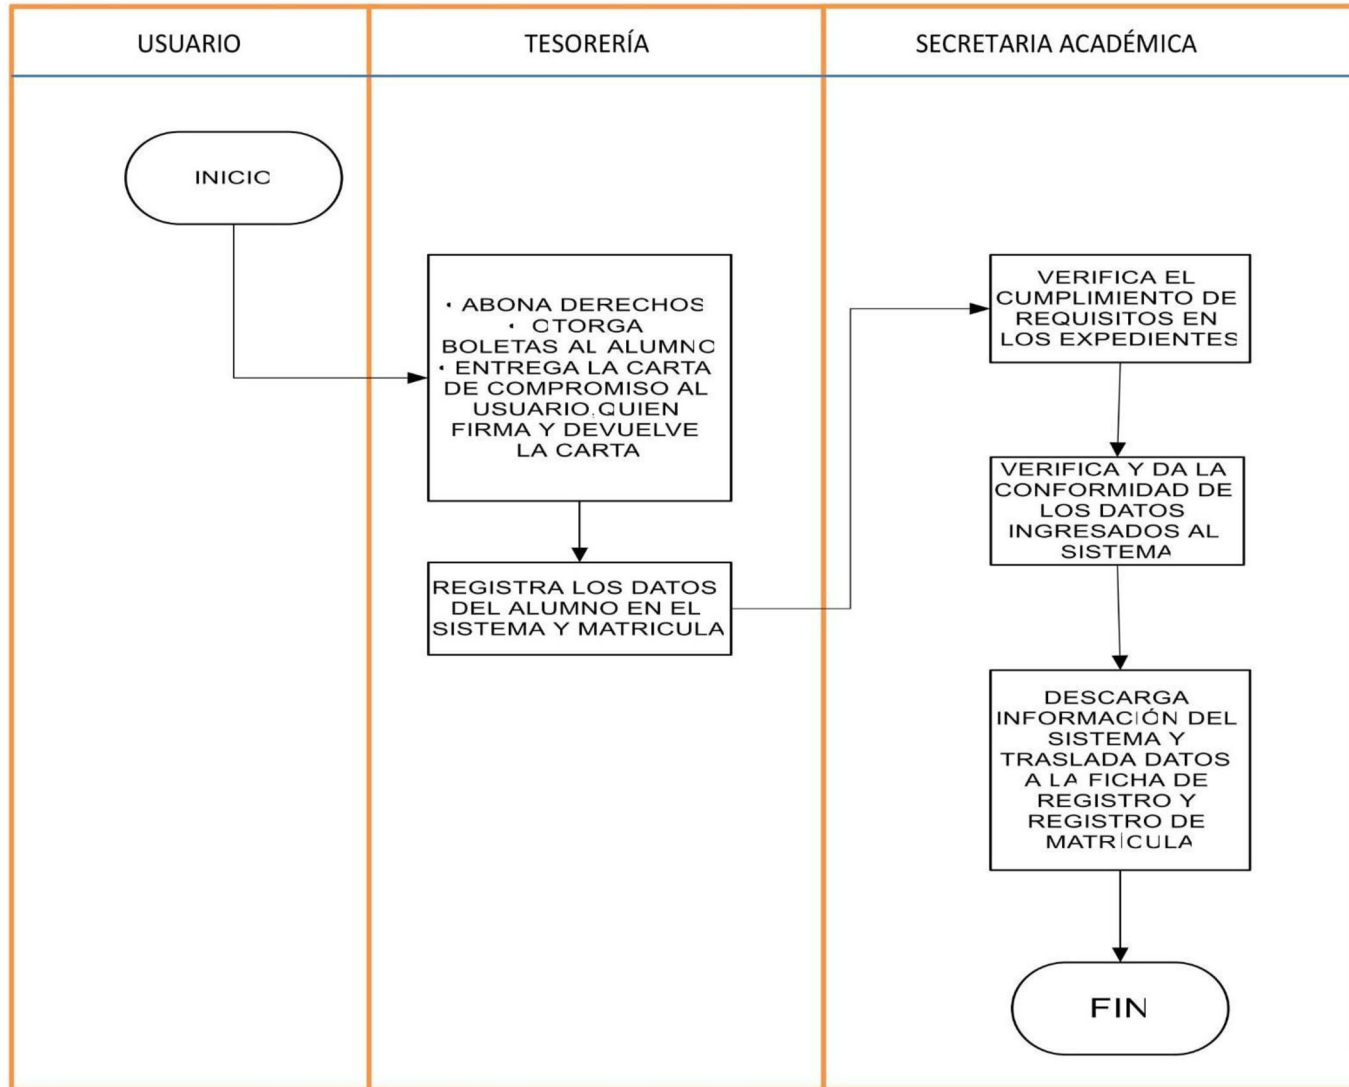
USUARIO

TESORERÍA

SECRETARIA ACADÉMICA

INICIC

• ABONA DERECHOS
• CTORGA BOLETAS AL ALUMNC
• ENTREGA LA CARTA DE COMPROMISO AL USUARIO,QUIEN FIRMA Y DEVUELVE LA CARTA

REGISTRA LOS DATOS DEL ALUMNO EN EL SISTEMA Y MATRICULA

VERIFICA EL CUMPLIMIENTO DE REQUISITOS EN LOS EXPEDIENTES

VERIFICA Y DA LA CONFORMIDAD DE LOS DATOS INGRESADOS AL SISTEMA

DESCARGA INFORMACIÓN DEL SISTEMA Y TRASLADA DATOS A LA FICHA DE REGISTRO Y REGISTRO DE MATRICULA

FIN